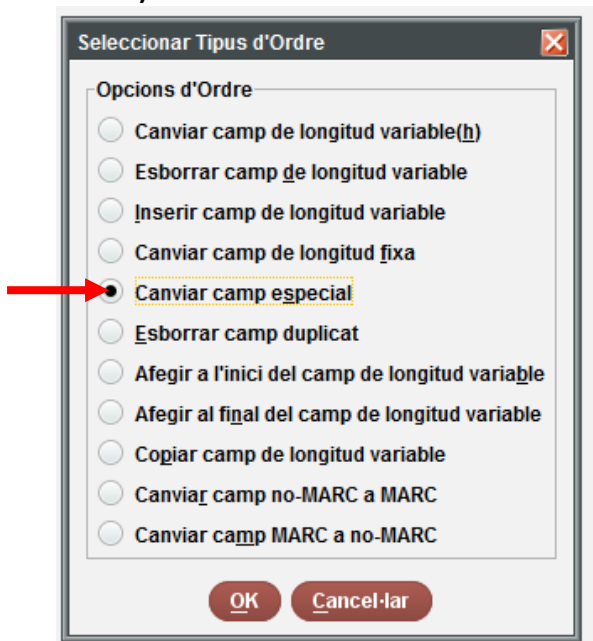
Seleccionar Tipus d'Ordre

Opcions d'Ordre

Canviar camp de longitud variable(h)

Esborrar camp de longitud variable

Inserir camp de longitud variable

Canviar camp de longitud fixa

Canviar camp especial

Esborrar camp duplicat

Afegir a l'inici del camp de longitud variable

Afegir al final del camp de longitud variable

Copiar camp de longitud variable

Canviar camp no-MARC a MARC

Canviar camp MARC a no-MARC

OK

Cancel·lar